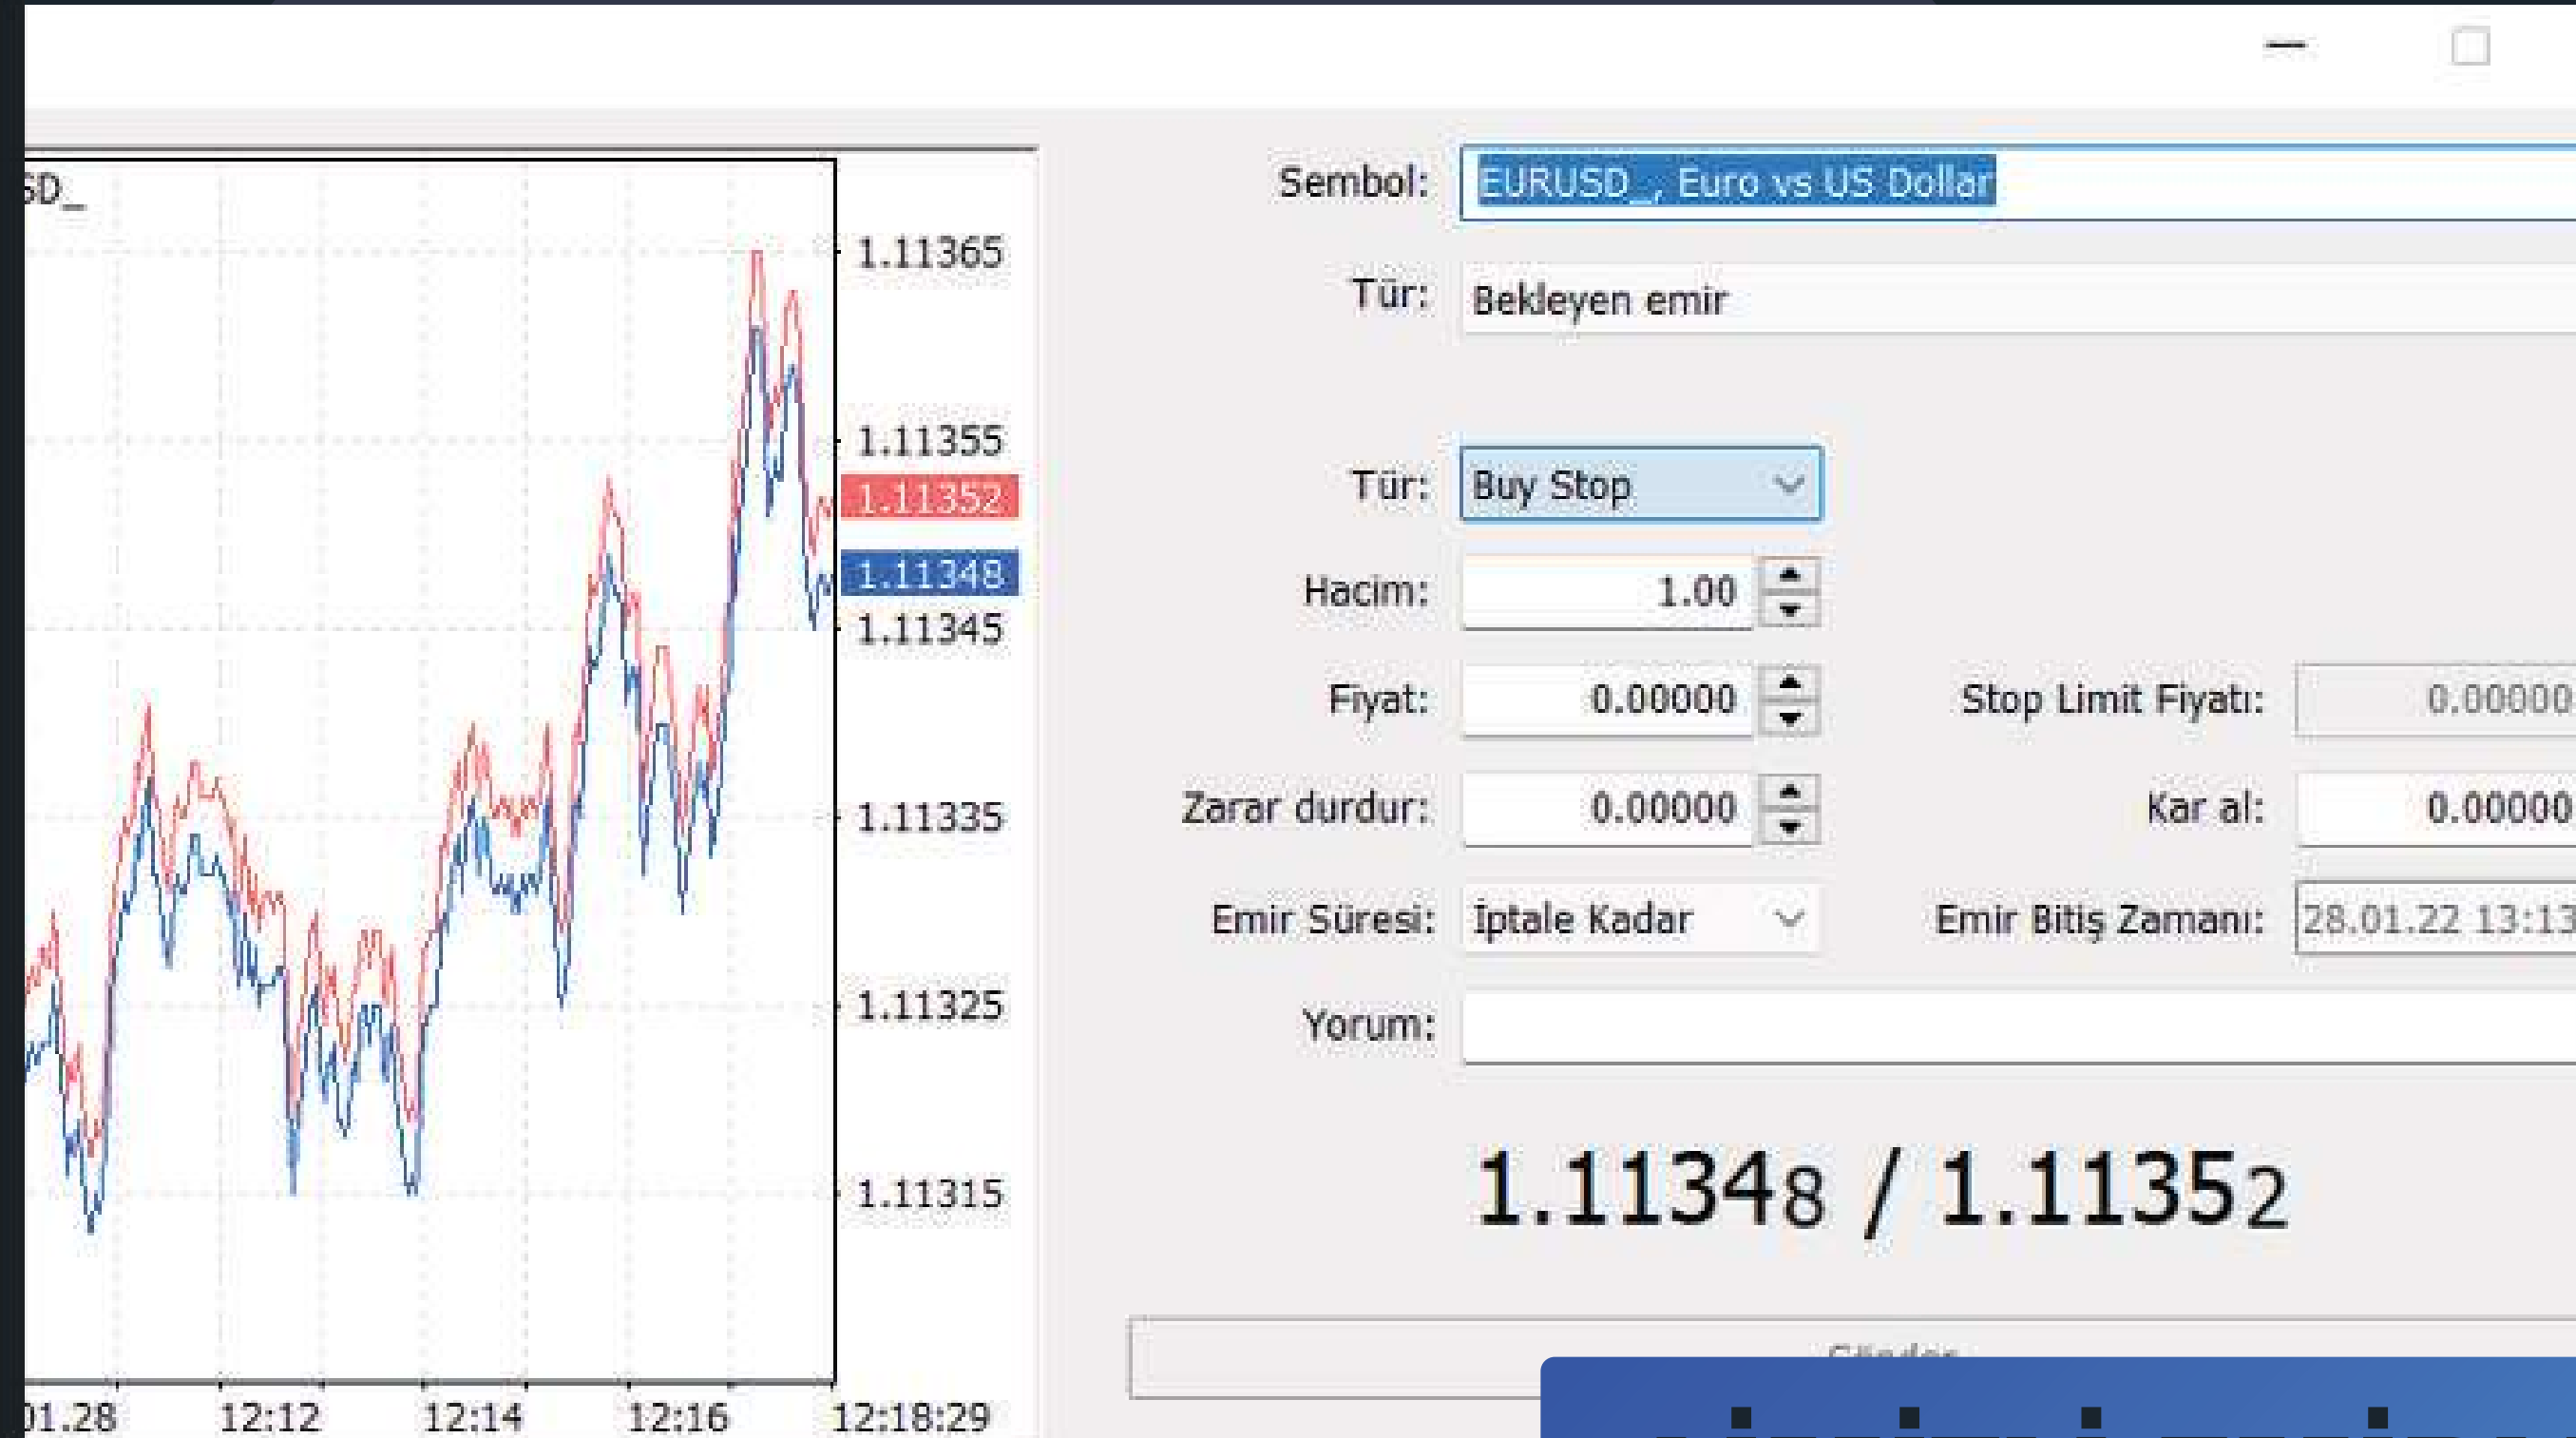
SD_

1.11365
1.11355
1.11352
1.11348
1.11345
1.11335
1.11325
1.11315

01.28 12:12 12:14 12:16 12:18:29

Sembol: EURUSD_, Euro vs US Dollar

Tür: Bekleyen emir

Tür: Buy Stop

Hacim: 1.00

Fiyat: 0.00000

Stop Limit Fiyatı: 0.00000

Zarar durdur: 0.00000

Kar al: 0.00000

Emir Süresi: İptale Kadar

Emir Bitiş Zamanı: 28.01.22 13:13

Yorum:

1.11348 / 1.11352

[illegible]